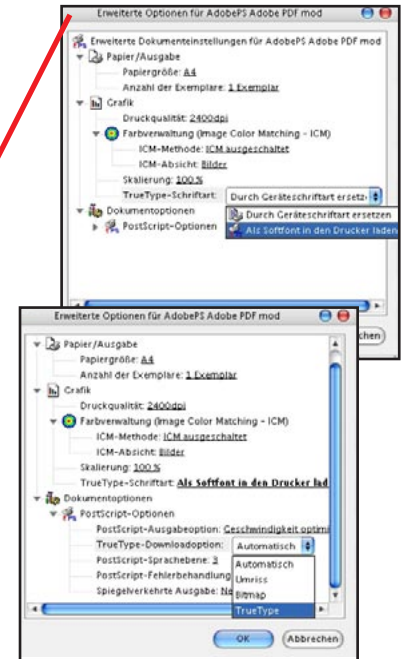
Erweiterte Optionen für AdobePS Adobe PDF mod

Erweiterte Dokumenteinstellungen für AdobePS Adobe PDF mod
Papier/Ausgabe
Papiergröße: A4
Anzahl der Exemplare: 1 Exemplar
Grafik
Druckqualität: 2400dpi
Farbverwaltung (Image Color Matching - ICM)
ICM-Methode: ICM ausgeschaltet
ICM-Absicht: Bilder
Skalierung: 100 %
TrueType-Schriftart: Durch Geräteschriftart ersetz
Dokumentoptionen
PostScript-Optionen
Durch Geräteschriftart ersetzen
Als Softfont in den Drucker laden
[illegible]chen

Erweiterte Optionen für AdobePS Adobe PDF mod

Papier/Ausgabe
Papiergröße: A4
Anzahl der Exemplare: 1 Exemplar
Grafik
Druckqualität: 2400dpi
Farbverwaltung (Image Color Matching - ICM)
ICM-Methode: ICM ausgeschaltet
ICM-Absicht: Bilder
Skalierung: 100 %
TrueType-Schriftart: Als Softfont in den Drucker lad
Dokumentoptionen
PostScript-Optionen
PostScript-Ausgabeoption: Geschwindigkeit optimi
TrueType-Downloadoption: Automatisch
PostScript-Sprachebene: 3
PostScript-Fehlerbehandlung
Spiegelverkehrte Ausgabe: Ne
Automatisch
Umriss
Bitmap
TrueType
OK
Abbrechen